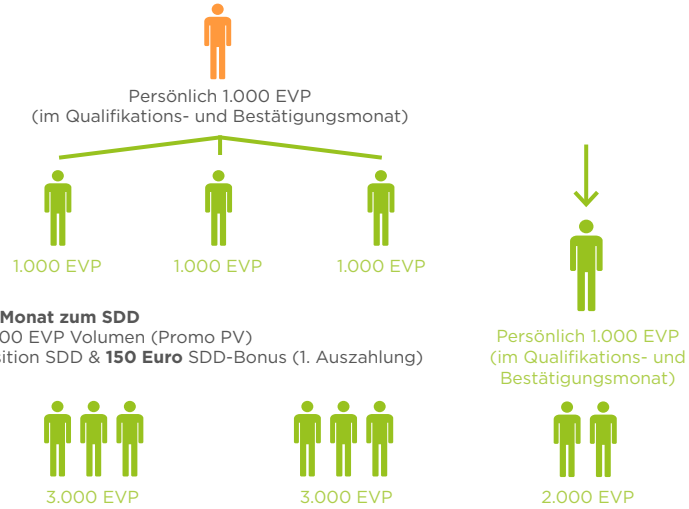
Persönlich 1.000 EVP
(im Qualifikations- und Bestätigungsmonat)

1.000 EVP

1.000 EVP

1.000 EVP

Monat zum SDD
00 EVP Volumen (Promo PV)
sition SDD & **150 Euro** SDD-Bonus (1. Auszahlung)

Persönlich 1.000 EVP
(im Qualifikations- und
Bestätigungsmonat)

3.000 EVP

3.000 EVP

2.000 EVP